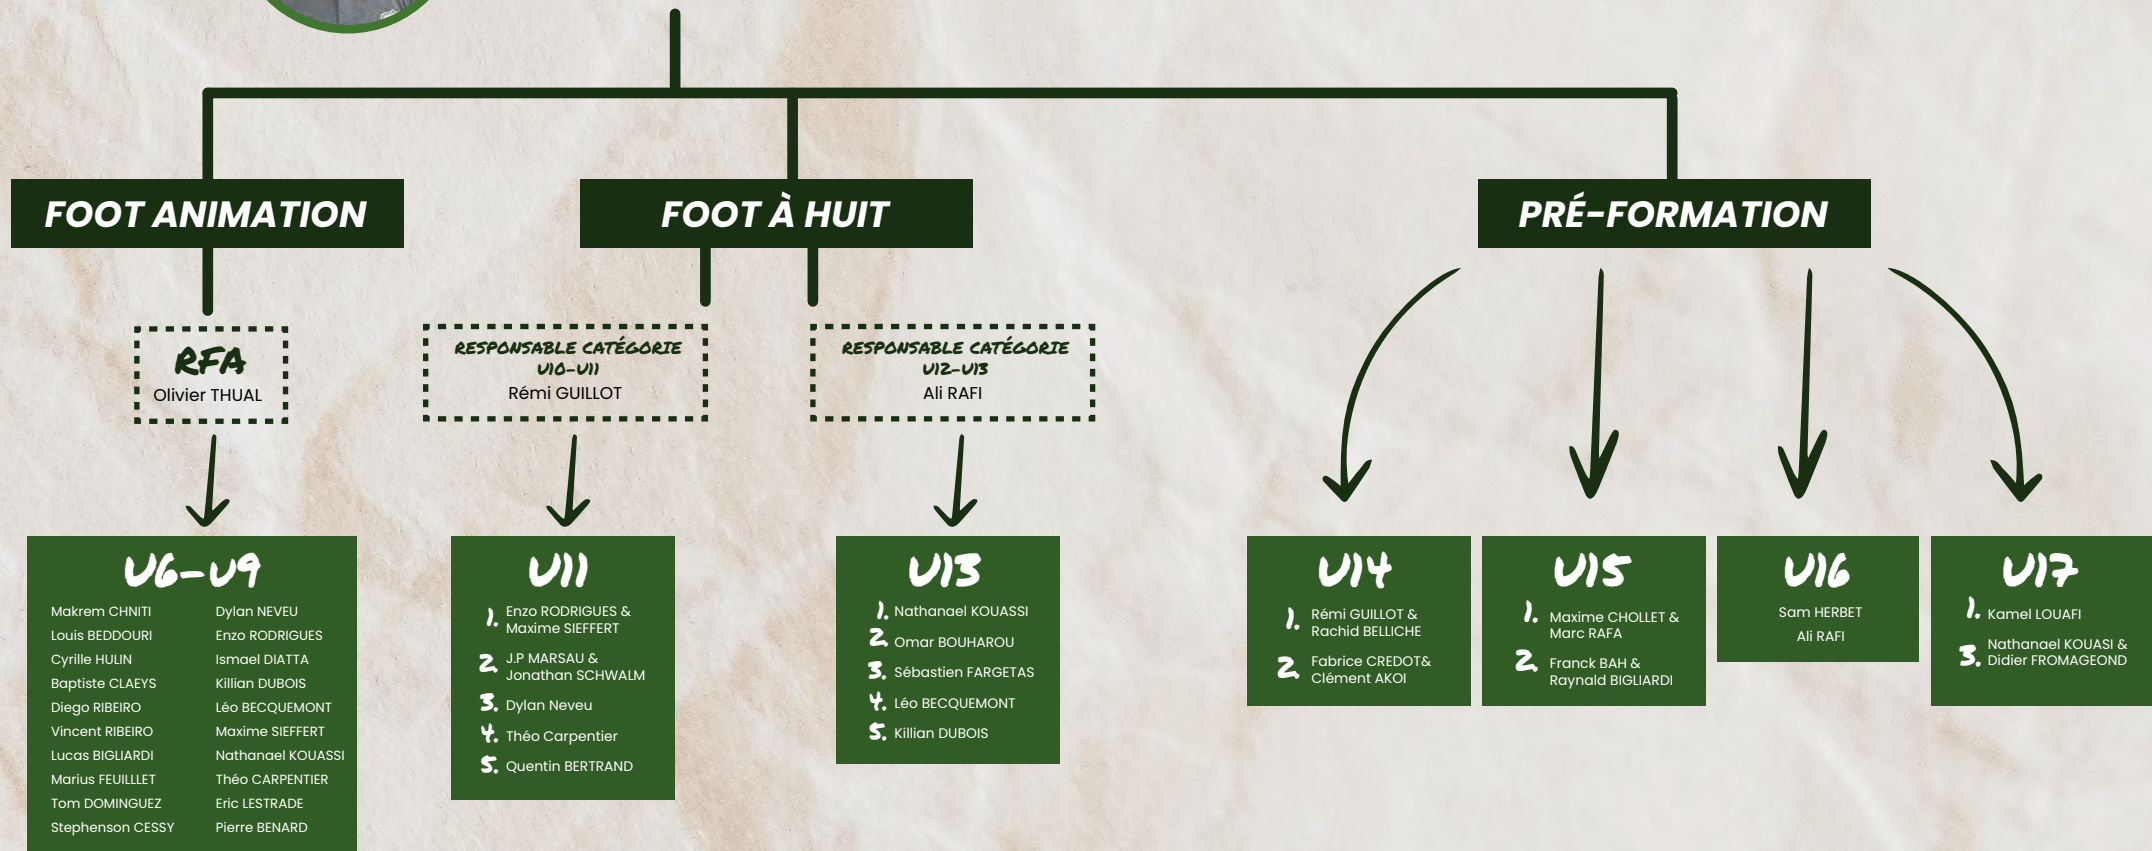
FOOT ANIMATION

FOOT À HUIT

PRÉ-FORMATION

RFA
Olivier THUAL

RESPONSABLE CATÉGORIE
U10-U11
Rémi GUILLOT

RESPONSABLE CATÉGORIE
U12-U13
Ali RAFI

U6-U9

Makrem CHNITI
Louis BEDDOURI
Cyrille HULIN
Baptiste CLAEYS
Diego RIBEIRO
Vincent RIBEIRO
Lucas BIGLIARDI
Marius FEUILLLET
Tom DOMINGUEZ
Stephenson CESSY

Dylan NEVEU
Enzo RODRIGUES
Ismael DIATTA
Killian DUBOIS
Léo BECQUEMONT
Maxime SIEFFERT
Nathanael KOUASSI
Théo CARPENTIER
Eric LESTRADE
Pierre BENARD

U11

1. Enzo RODRIGUES & Maxime SIEFFERT
2. J.P MARSAU & Jonathan SCHWALM
3. Dylan Neveu
4. Théo Carpentier
5. Quentin BERTRAND

U13

1. Nathanael KOUASSI
2. Omar BOUHAROU
3. Sébastien FARGETAS
4. Léo BECQUEMONT
5. Killian DUBOIS

U14

1. Rémi GUILLOT & Rachid BELLICHE
2. Fabrice CREDOT& Clément AKOI

U15

1. Maxime CHOLLET & Marc RAFA
2. Franck BAH & Raynald BIGLIARDI

U16

Sam HERBET
Ali RAFI

U17

1. Kamel LOUAFI
3. Nathanael KOUASI & Didier FROMAGEOND